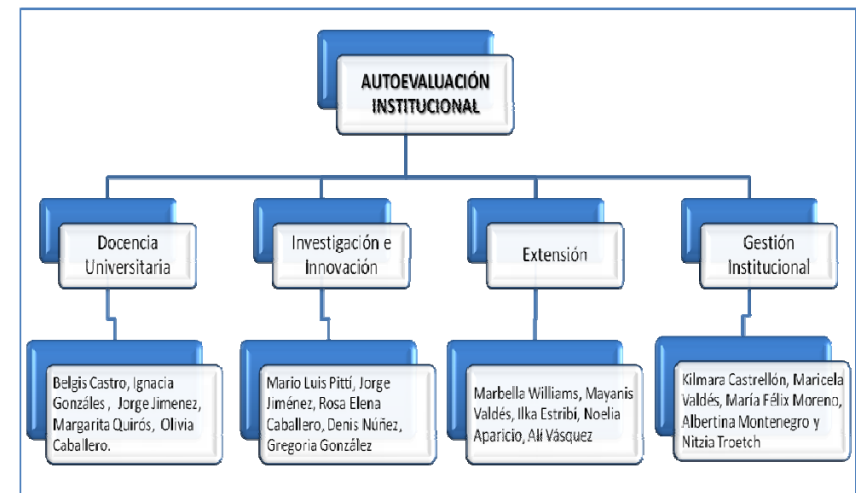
AUTOEVALUACIÓN INSTITUCIONAL

Docencia Universitaria

Investigación e Innovación

Extensión

Gestión Institucional

Belgis Castro, Ignacia Gonzáles , Jorge Jimenez, Margarita Quirós, Olivia Caballero.

Mario Luis Pittí, Jorge Jiménez, Rosa Elena Caballero, Denis Núñez, Gregoria González

Marbella Williams, Mayanis Valdés, Ilka Estribi, Noelia Aparicio, Alí Vásquez

Kilmara Castrellón, Maricela Valdés, María Félix Moreno, Albertina Montenegro y Nitzia Troetch